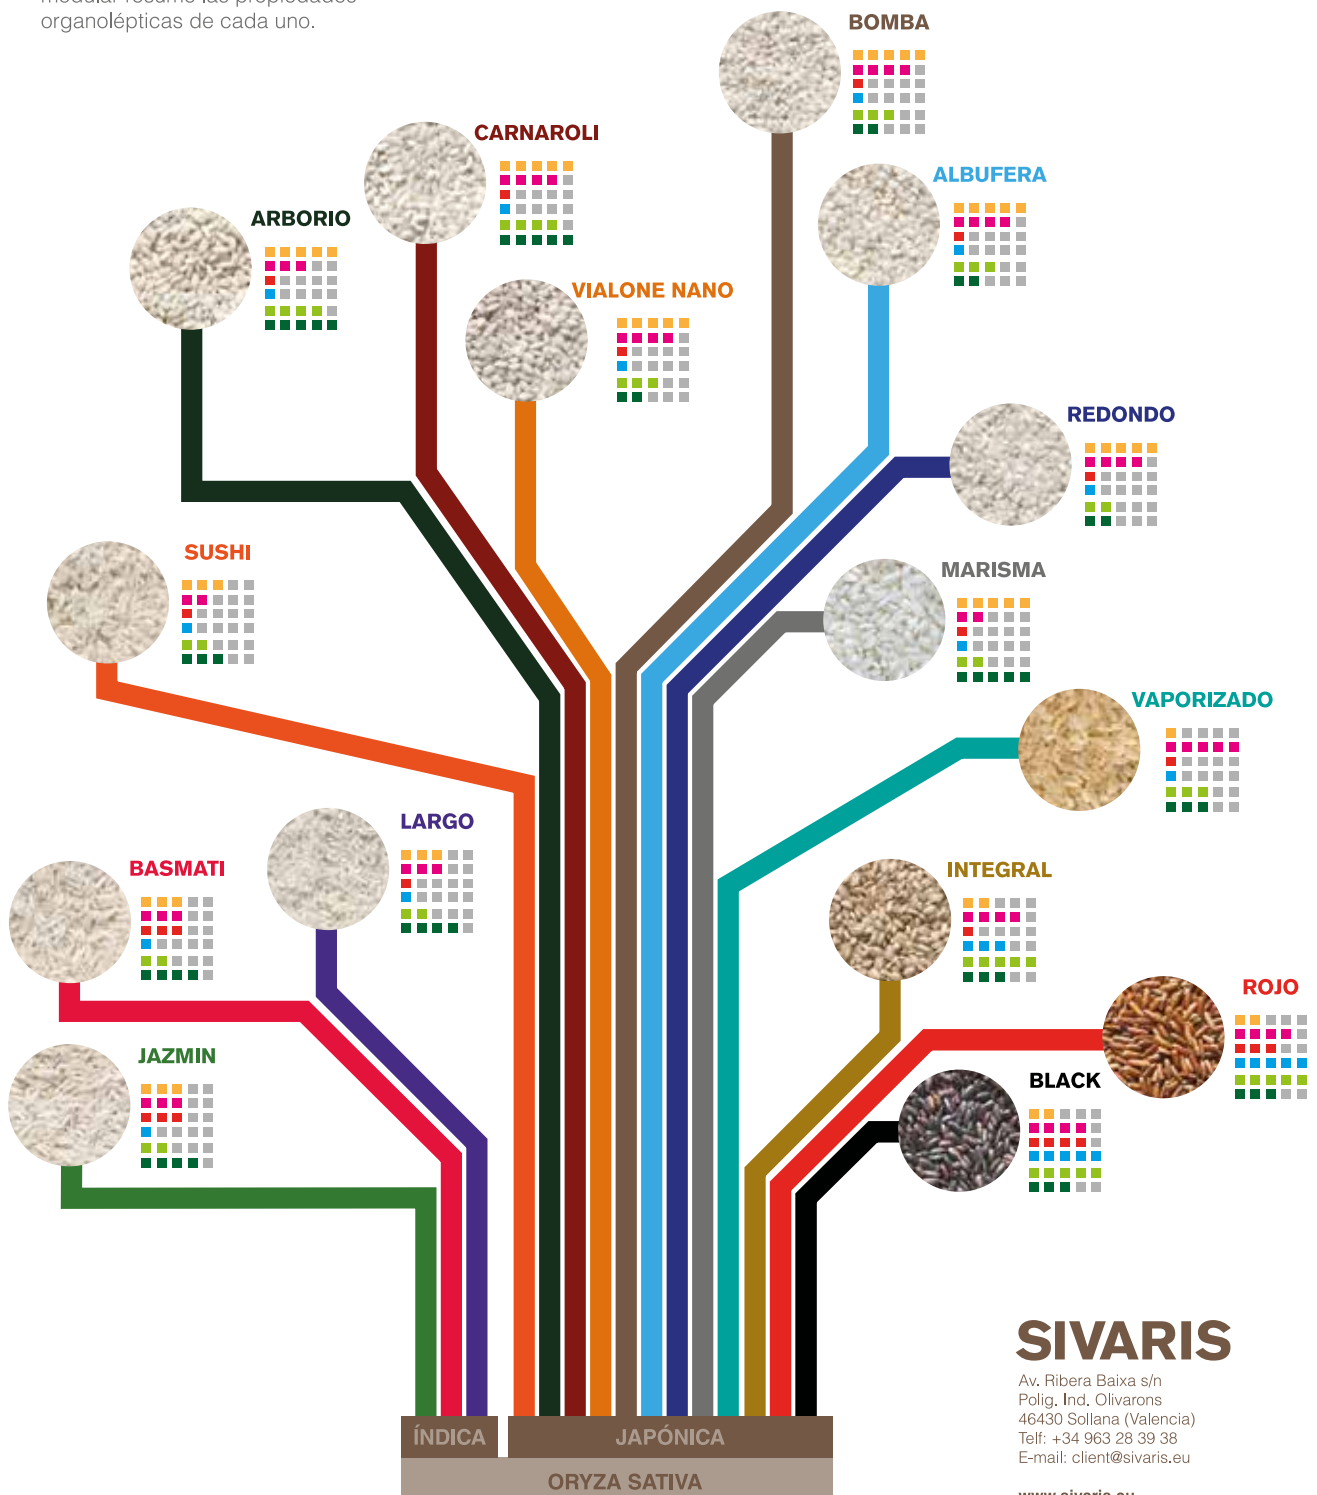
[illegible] organolépticas de cada uno.

BOMBA

CARNAROLI

ALBUFERA

ARBORIO

VIALONE NANO

REDONDO

SUSHI

MARISMA

VAPORIZADO

LARGO

BASMATI

INTEGRAL

ROJO

JAZMIN

BLACK

SIVARIS
Av. Ribera Baixa s/n
Polig. Ind. Olivarons
46430 Sollana (Valencia)
Telf: +34 963 28 39 38
E-mail: client@sivaris.eu
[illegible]

ÍNDICA
JAPÓNICA
ORYZA SATIVA